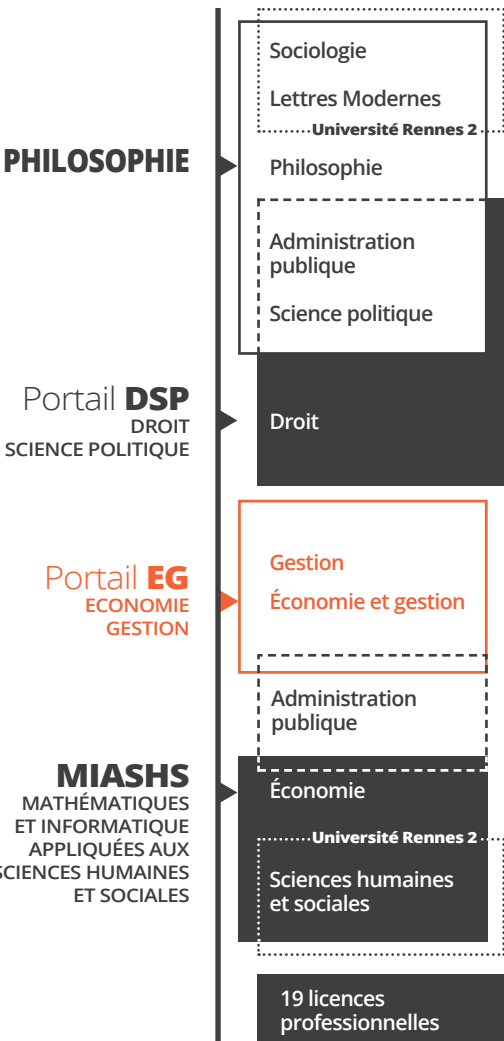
Sociologie

Lettres Modernes

Université Rennes 2

PHILOSOPHIE

Philosophie

Administration publique

Science politique

Portail DSP
DROIT
SCIENCE POLITIQUE

Droit

Portail EG
ECONOMIE
GESTION

Gestion

Économie et gestion

Administration publique

MIASHS
MATHÉMATIQUES ET INFORMATIQUE APPLIQUÉES AUX SCIENCES HUMAINES ET SOCIALES

Économie

Université Rennes 2

Sciences humaines et sociales

19 licences professionnelles